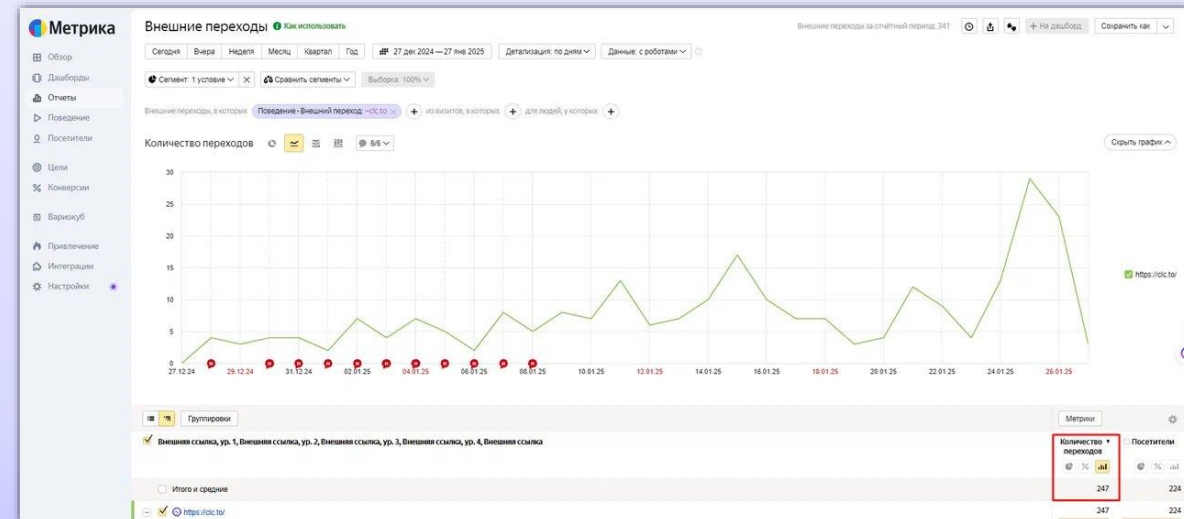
Метрика

Обзор
Дашборды
Отчеты
Поведение
Посетители
Цели
Конверсии
Вариокуб
Привлечение
Интеграции
Настройки

Внешние переходы Как использовать

Внешние переходы за отчётный период: 341

На дашборд Сохранить как

Сегодня Вчера Неделя Месяц Квартал Год 27 дек 2024 — 27 янв 2025 Детализация: по дням Данные: с роботами

Сегмент: 1 условие Сравнить сегменты Выборка: 100%

Внешние переходы, в которых Поведение · Внешний переход: ~clc.to из визитов, в которых для людей, у которых

Количество переходов 6/6 Скрыть график

30
25
20
15
10
5
0

27.12.24 29.12.24 31.12.24 02.01.25 04.01.25 06.01.25 08.01.25 10.01.25 12.01.25 14.01.25 16.01.25 18.01.25 20.01.25 22.01.25 24.01.25 26.01.25

https://clc.to/

Группировки Метрики

Внешняя ссылка, ур. 1, Внешняя ссылка, ур. 2, Внешняя ссылка, ур. 3, Внешняя ссылка, ур. 4, Внешняя ссылка

| | Количество переходов | Посетители |
|---|---|---|
| Итого и средние | 247 | 224 |
| https://clc.to/ | 247 | 224 |